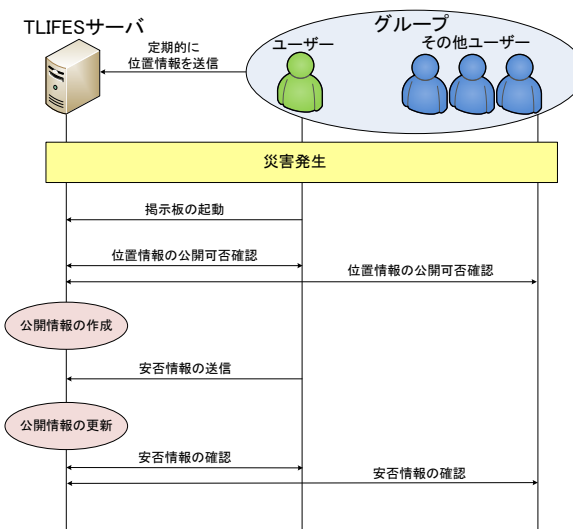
TLIFESサーバ

グループ

定期的に
位置情報を送信

ユーザー

その他ユーザー

災害発生

掲示板の起動

位置情報の公開可否確認

位置情報の公開可否確認

公開情報の作成

安否情報の送信

公開情報の更新

安否情報の確認

安否情報の確認